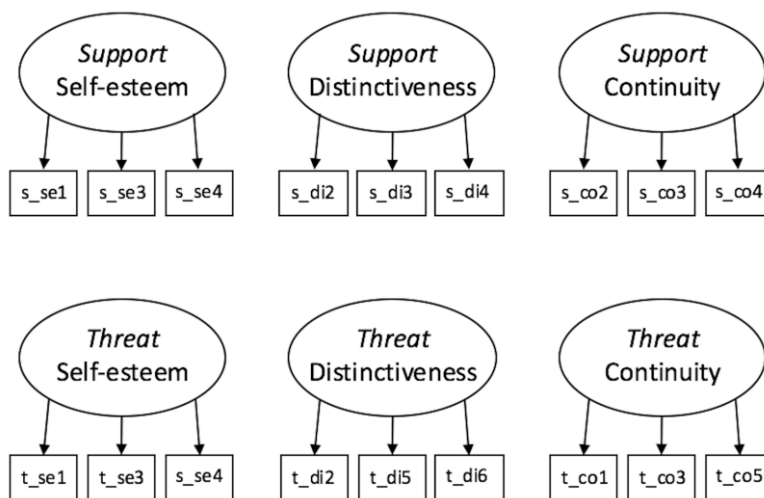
*Support* Self-esteem

s_se1 s_se3 s_se4

*Support* Distinctiveness

s_di2 s_di3 s_di4

*Support* Continuity

s_co2 s_co3 s_co4

*Threat* Self-esteem

t_se1 t_se3 s_se4

*Threat* Distinctiveness

t_di2 t_di5 t_di6

*Threat* Continuity

t_co1 t_co3 t_co5